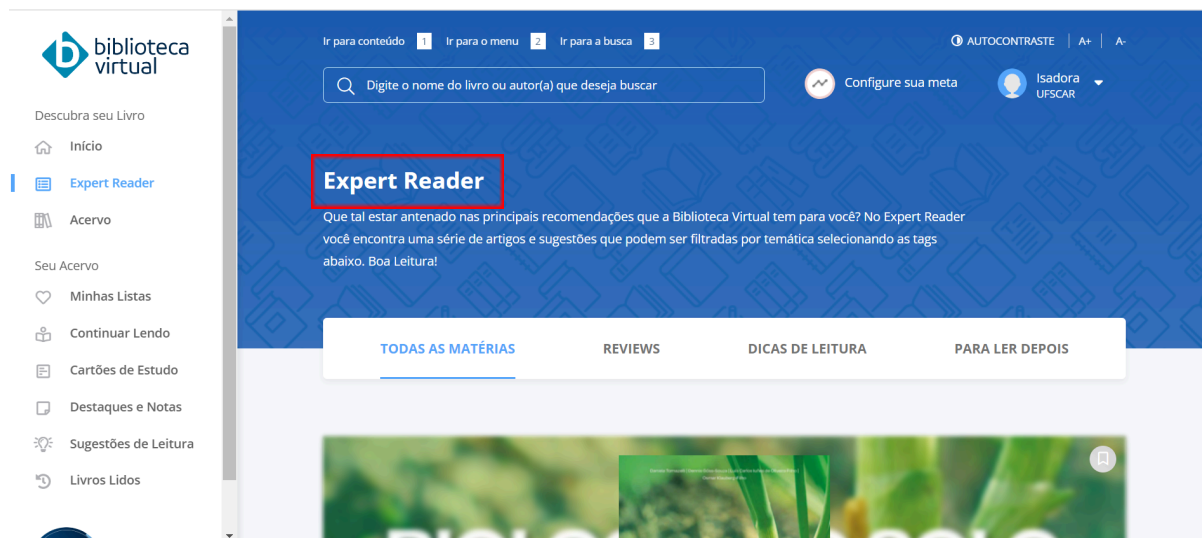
biblioteca virtual

Descubra seu Livro

Início

Expert Reader

Acervo

Seu Acervo

Minhas Listas

Continuar Lendo

Cartões de Estudo

Destaques e Notas

Sugestões de Leitura

Livros Lidos

Ir para conteúdo 1 Ir para o menu 2 Ir para a busca 3

AUTOCONTRASTE | A+ | A-

Digite o nome do livro ou autor(a) que deseja buscar

Configure sua meta

Isadora
UFSCAR

Expert Reader

Que tal estar antenado nas principais recomendações que a Biblioteca Virtual tem para você? No Expert Reader você encontra uma série de artigos e sugestões que podem ser filtradas por temática selecionando as tags abaixo. Boa Leitura!

TODAS AS MATÉRIAS REVIEWS DICAS DE LEITURA PARA LER DEPOIS

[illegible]